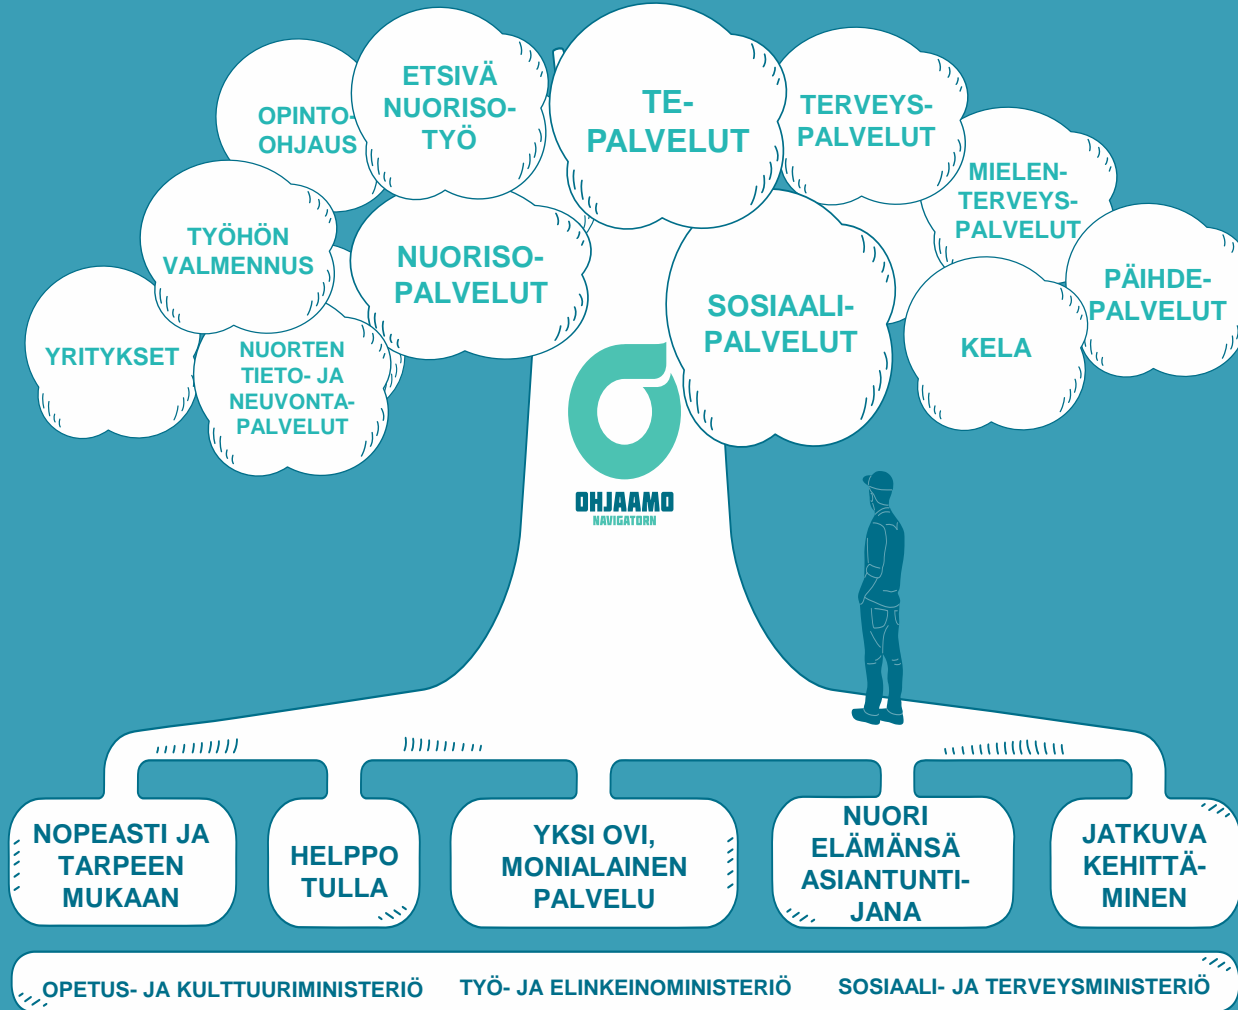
OPINTO-OHJAUS

ETSIVÄ NUORISOTYÖ

TE-PALVELUT

TERVEYSPALVELUT

MIELENTERVEYSPALVELUT

TYÖHÖN VALMENNUS

NUORISOPALVELUT

SOSIAALIPALVELUT

PÄIHDEPALVELUT

YRITYKSET

NUORTEN TIETO- JA NEUVONTAPALVELUT

KELA

OHJAAMO
NAVIGATORN

NOPEASTI JA TARPEEN MUKAAN

HELPPO TULLA

YKSI OVI, MONIALAINEN PALVELU

NUORI ELÄMÄNSÄ ASIANTUNTIJANA

JATKUVA KEHITTÄMINEN

OPETUS- JA KULTTUURIMINISTERIÖ TYÖ- JA ELINKEINOMINISTERIÖ SOSIAALI- JA TERVEYSMINISTERIÖ